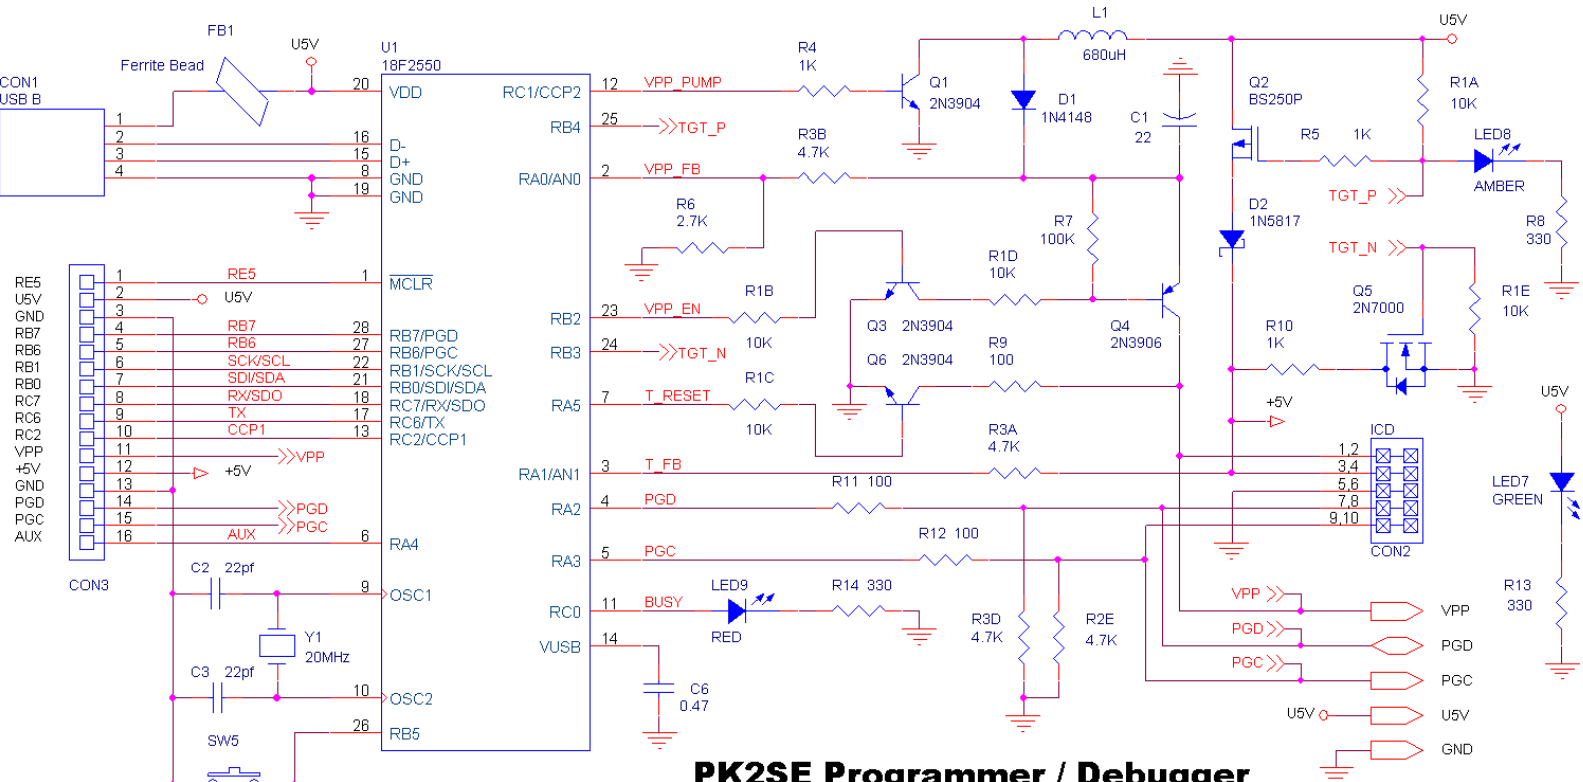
FB1
Ferrite Bead
U5V
U1
18F2550
CON1
USB B
1
2
3
4
20
VDD
16
D-
15
D+
8
GND
19
GND
RC1/CCP2
12
VPP_PUMP
RB4
25
TGT_P
RA0/AN0
2
VPP_FB
R4
1K
Q1
2N3904
L1
680uH
D1
1N4148
C1
22
U5V
Q2
BS250P
R1A
10K
R5
1K
LED8
AMBER
R3B
4.7K
R6
2.7K
R7
100K
D2
1N5817
TGT_P
R8
330
TGT_N
RE5
U5V
GND
RB7
RB6
RB1
RB0
RC7
RC6
RC2
VPP
+5V
GND
PGD
PGC
AUX
1
2
3
4
5
6
7
8
9
10
11
12
13
14
15
16
RE5
U5V
RB7
RB6
SCK/SCL
SDI/SDA
RX/SDO
TX
CCP1
VPP
+5V
PGD
PGC
AUX
1
$\overline{\text{MCLR}}$
28
RB7/PGD
27
RB6/PGC
22
RB1/SCK/SCL
21
RB0/SDI/SDA
18
RC7/RX/SDO
17
RC6/TX
13
RC2/CCP1
6
RA4
RB2
23
VPP_EN
RB3
24
TGT_N
RA5
7
T_RESET
R1B
10K
R1C
10K
R1D
10K
Q3
2N3904
Q6
2N3904
R9
100
Q4
2N3906
R1E
10K
Q5
2N7000
R10
1K
+5V
U5V
ICD
1,2
3,4
5,6
7,8
9,10
CON2
RA1/AN1
3
T_FB
R3A
4.7K
R11 100
RA2
4
PGD
RA3
5
PGC
R12 100
LED7
GREEN
CON3
C2
22pf
9
OSC1
Y1
20MHz
C3
22pf
10
OSC2
SW5
26
RB5
RC0
11
BUSY
LED9
RED
R14 330
VUSB
14
C6
0.47
R3D
4.7K
R2E
4.7K
VPP
PGD
PGC
VPP
PGD
PGC
U5V
U5V
GND
R13
330
PK2SE Programmer / Debugger